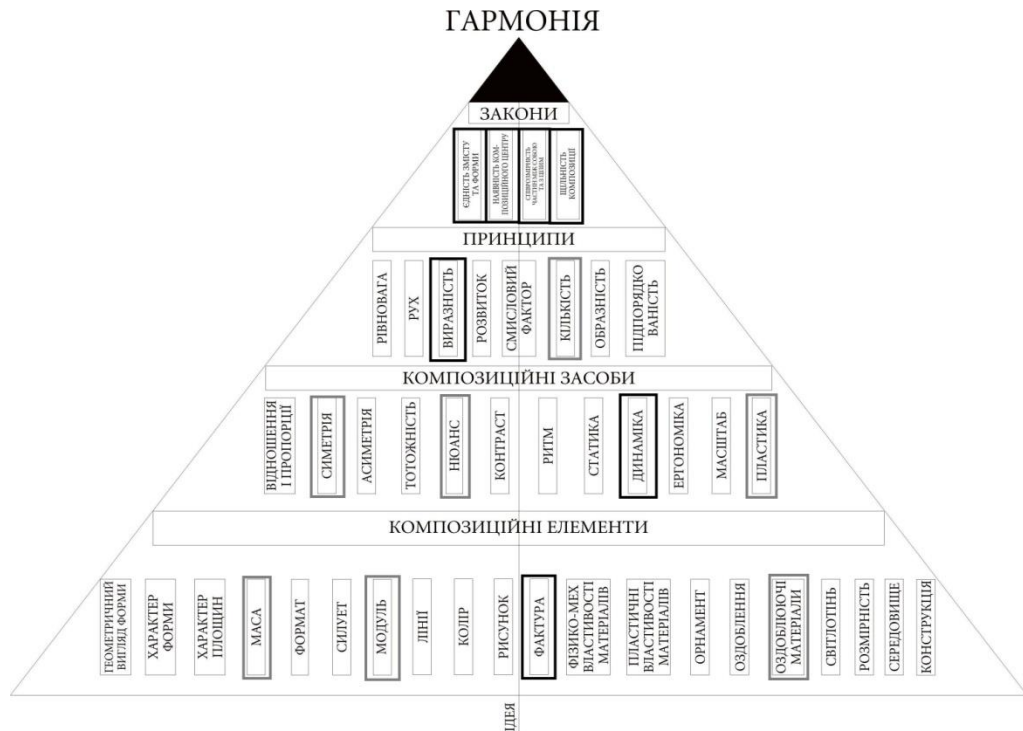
ГАРМОНІЯ

ЗАКОНИ

ЄДНІСТЬ ЗМІСТУ ТА ФОРМИ

НАЯВНІСТЬ КОМПОЗИЦІЙНОГО ЦЕНТРУ

СПІВРОЗМІРНІСТЬ ЧАСТИН МІЖ СОБОЮ ТА ЦІЛИМ

ЦІЛІСНІСТЬ КОМПОЗИЦІЇ

ПРИНЦИПИ

РІВНОВАГА

РУХ

ВИРАЗНІСТЬ

РОЗВИТОК

СМИСЛОВИЙ ФАКТОР

КІЛЬКІСТЬ

ОБРАЗНІСТЬ

ПІДПОРЯДКОВАНІСТЬ

КОМПОЗИЦІЙНІ ЗАСОБИ

ВІДНОШЕННЯ І ПРОПОРЦІЇ

СИМЕТРІЯ

АСИМЕТРІЯ

ТОТОЖНІСТЬ

НЮАНС

КОНТРАСТ

РИТМ

СТАТИКА

ДИНАМІКА

ЕРГОНОМІКА

МАСШТАБ

ПЛАСТИКА

КОМПОЗИЦІЙНІ ЕЛЕМЕНТИ

ГЕОМЕТРИЧНИЙ ВИГЛЯД ФОРМИ

ХАРАКТЕР ФОРМИ

ХАРАКТЕР ПЛОЩИН

МАСА

ФОРМАТ

СИЛУЕТ

МОДУЛЬ

ЛІНІЇ

КОЛІР

РИСУНОК

ФАКТУРА

ФІЗИКО-МЕХ ВЛАСТИВОСТІ МАТЕРІАЛІВ

ПЛАСТИЧНІ ВЛАСТИВОСТІ МАТЕРІАЛІВ

ОРНАМЕНТ

ОЗДОБЛЕННЯ

ОЗДОБЛЮЮЧІ МАТЕРІАЛИ

СВІТЛОТІНЬ

РОЗМІРНІСТЬ

СЕРЕДОВИЩЕ

КОНСТРУКЦІЯ

ІДЕЯ